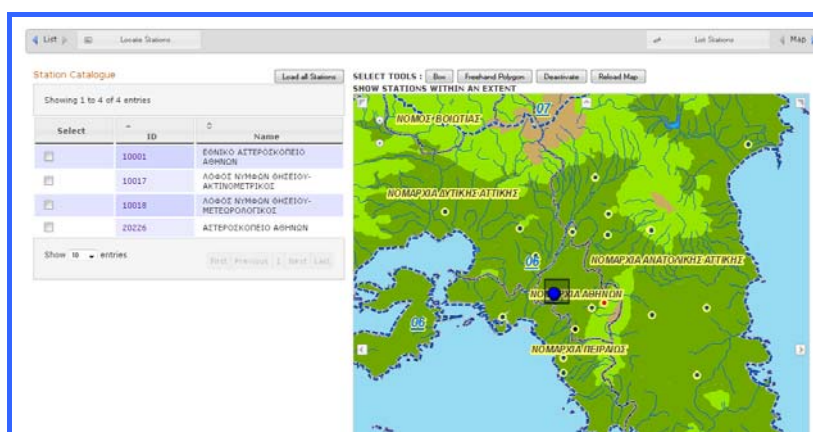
List | Locate Stations | List Stations | Map

Station Catalogue

Load all Stations

SELECT TOOLS : Box Freehand Polygon Deactivate Reload Map

SHOW STATIONS WITHIN AN EXTENT

Showing 1 to 4 of 4 entries

| Select | ID | Name |
|---|---|---|
| | 10001 | ΕΘΝΙΚΟ ΑΣΤΕΡΟΣΚΟΠΕΙΟ ΑΘΗΝΩΝ |
| | 10017 | ΛΟΦΟΣ ΝΥΜΦΩΝ ΘΗΣΕΙΟΥ-ΑΚΤΙΝΟΜΕΤΡΙΚΟΣ |
| | 10018 | ΛΟΦΟΣ ΝΥΜΦΩΝ ΘΗΣΕΙΟΥ-ΜΕΤΕΩΡΟΛΟΓΙΚΟΣ |
| | 20226 | ΑΣΤΕΡΟΣΚΟΠΕΙΟ ΑΘΗΝΩΝ |

Show 10 entries

First Previous 1 Next Last

ΝΟΜΟΣ ΒΟΙΩΤΙΑΣ

07

ΝΟΜΑΡΧΙΑ ΔΥΤΙΚΗΣ ΑΤΤΙΚΗΣ

06

ΝΟΜΑΡΧΙΑ ΑΝΑΤΟΛΙΚΗΣ ΑΤΤΙΚΗΣ

ΝΟΜΑΡΧΙΑ ΑΘΗΝΩΝ

06

ΝΟΜΑΡΧΙΑ ΠΕΙΡΑΙΩΣ